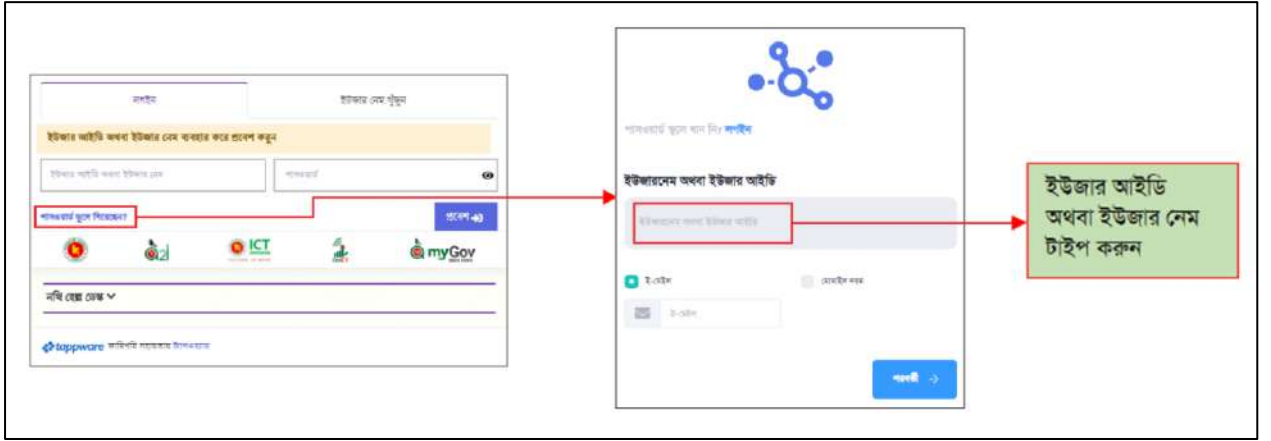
নথিতে

ইউজার নেম খুঁজুন

ইউজার আইডি অথবা ইউজার নেম ব্যবহার করে প্রবেশ করুন

ইউজার আইডি অথবা ইউজার নেম

পাসওয়ার্ড

পাসওয়ার্ড ভুলে গিয়েছেন?

প্রবেশ

ICT

myGov

নথি হেল্প ডেস্ক

tappware কারিগরি সহায়তায় ট্যাপওয়্যার

পাসওয়ার্ড ভুলে যান নি? লগইন

ইউজারনেম অথবা ইউজার আইডি

ইউজারনেম অথবা ইউজার আইডি

ই-মেইল

মোবাইল নম্বর

ই-মেইল

পরবর্তী

ইউজার আইডি অথবা ইউজার নেম টাইপ করুন